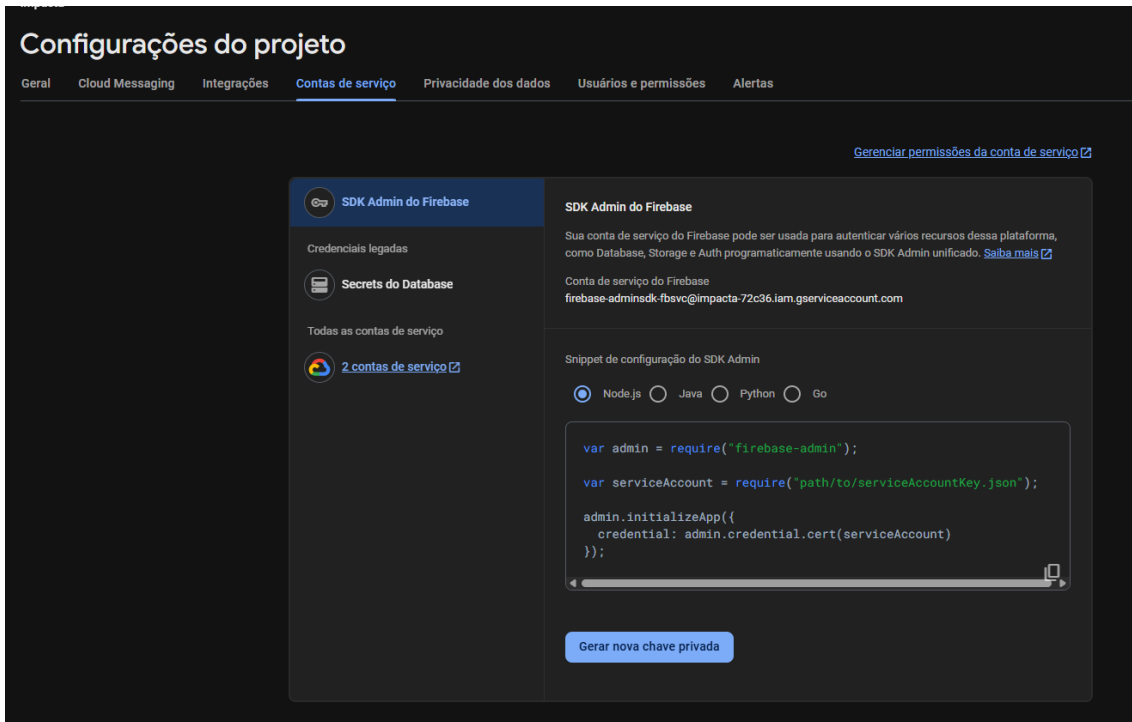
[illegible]

Configurações do projeto

Geral Cloud Messaging Integrações Contas de serviço Privacidade dos dados Usuários e permissões Alertas

Gerenciar permissões da conta de serviço

SDK Admin do Firebase

Credenciais legadas

Secrets do Database

Todas as contas de serviço

2 contas de serviço

SDK Admin do Firebase

Sua conta de serviço do Firebase pode ser usada para autenticar vários recursos dessa plataforma, como Database, Storage e Auth programaticamente usando o SDK Admin unificado. Saiba mais

Conta de serviço do Firebase
firebase-adminsdk-fbsvc@impacta-72c36.iam.gserviceaccount.com

Snippet de configuração do SDK Admin

Node.js Java Python Go

var admin = require("firebase-admin");

var serviceAccount = require("path/to/serviceAccountKey.json");

admin.initializeApp({
  credential: admin.credential.cert(serviceAccount)
});

Gerar nova chave privada